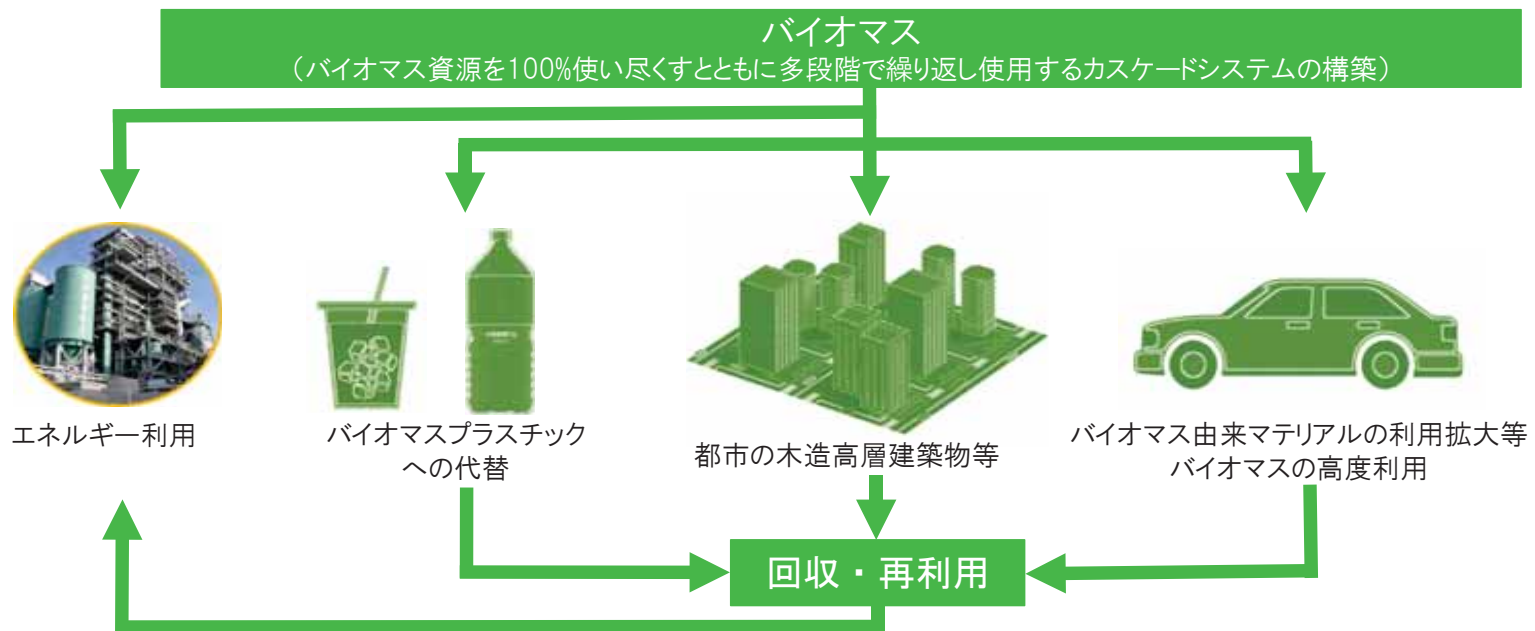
バイオマス
（バイオマス資源を100%使い尽くすとともに多段階で繰り返し使用するカスケードシステムの構築）

エネルギー利用

バイオマスプラスチックへの代替

都市の木造高層建築物等

バイオマス由来マテリアルの利用拡大等
バイオマスの高度利用

回収・再利用